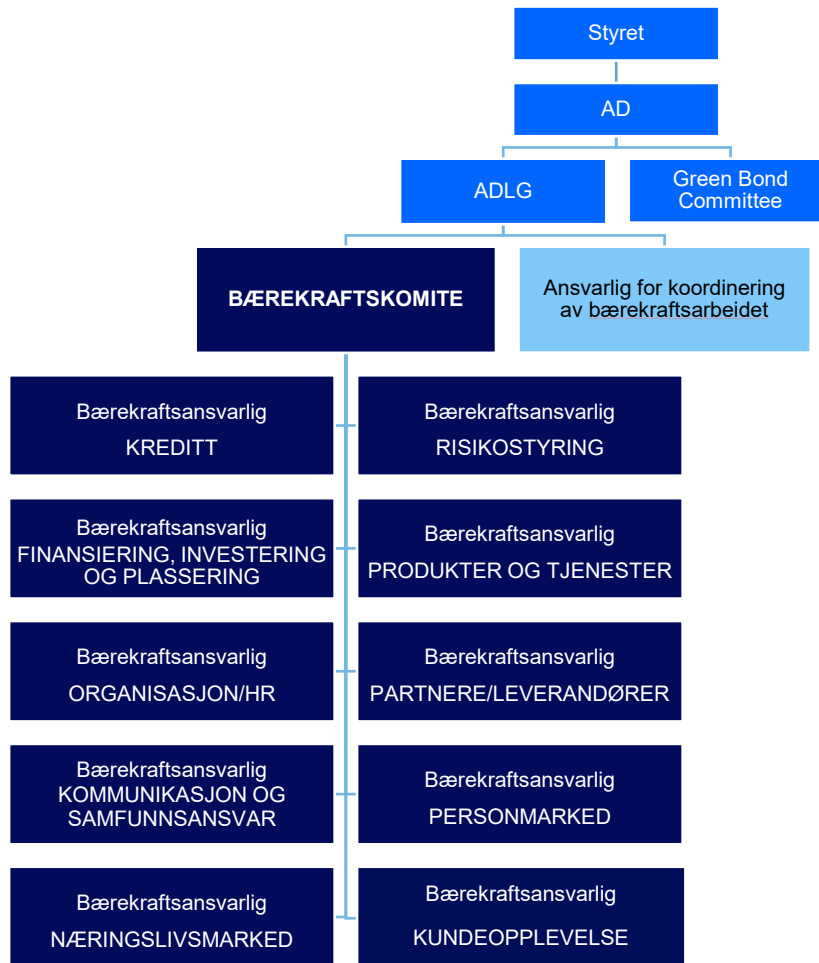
Styret

AD

ADLG

Green Bond Committee

BÆREKRAFTSKOMITE

Ansvarlig for koordinering av bærekraftsarbeidet

Bærekraftsansvarlig KREDITT

Bærekraftsansvarlig RISIKOSTYRING

Bærekraftsansvarlig FINANSIERING, INVESTERING OG PLASSERING

Bærekraftsansvarlig PRODUKTER OG TJENESTER

Bærekraftsansvarlig ORGANISASJON/HR

Bærekraftsansvarlig PARTNERE/LEVERANDØRER

Bærekraftsansvarlig KOMMUNIKASJON OG SAMFUNNSANSVAR

Bærekraftsansvarlig PERSONMARKED

Bærekraftsansvarlig NÆRINGSLIVSMARKED

Bærekraftsansvarlig KUNDEOPPLEVELSE